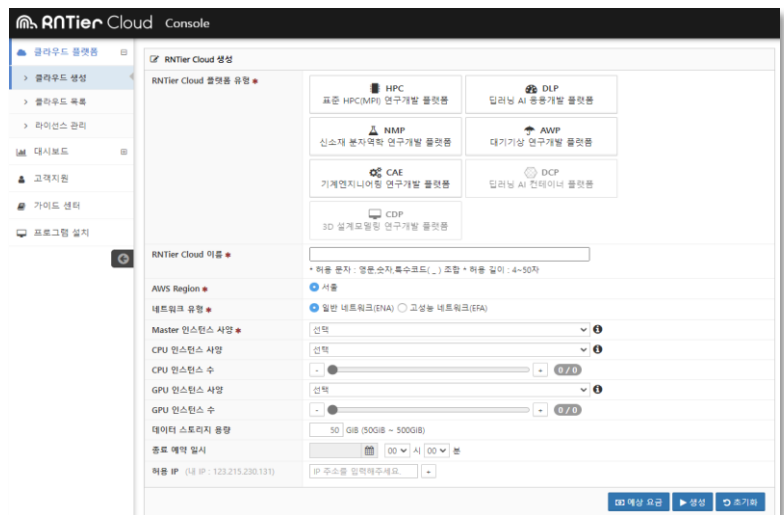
RNTier Cloud Console

클라우드 플랫폼
> 클라우드 생성
> 클라우드 목록
> 라이선스 관리
대시보드
고객지원
가이드 센터
프로그램 설치

RNTier Cloud 생성

RNTier Cloud 플랫폼 유형 *

HPC
표준 HPC(MPI) 연구개발 플랫폼

DLP
딥러닝 AI 응용개발 플랫폼

NMP
신소재 분자역학 연구개발 플랫폼

AWP
대기기상 연구개발 플랫폼

CAE
기계엔지니어링 연구개발 플랫폼

DCP
딥러닝 AI 컨테이너 플랫폼

CDP
3D 설계모델링 연구개발 플랫폼

RNTier Cloud 이름 *
* 허용 문자 : 영문,숫자,특수코드( _ ) 조합 * 허용 길이 : 4~50자

AWS Region * 서울

네트워크 유형 * 일반 네트워크(ENA) 고성능 네트워크(EFA)

Master 인스턴스 사양 * 선택

CPU 인스턴스 사양 선택

CPU 인스턴스 수 - + 0 / 0

GPU 인스턴스 사양 선택

GPU 인스턴스 수 - + 0 / 0

데이터 스토리지 용량 50 GiB (50GiB ~ 500GiB)

종료 예약 일시 00 시 00 분

허용 IP (내 IP : 123.215.230.131) IP 주소를 입력해주세요. +

예상 요금 생성 초기화